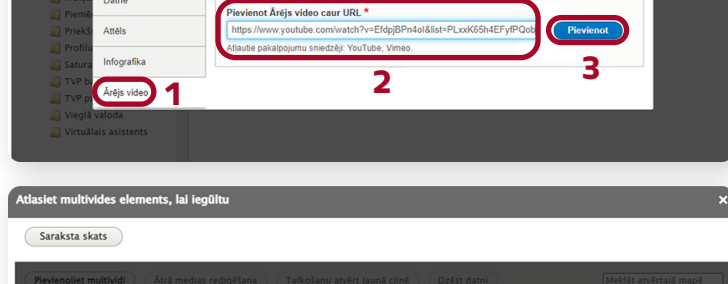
Piemē
Priekš
Profil
Satura
TVP b
TVP p
Vieglā valoda
Virtuālais asistents

Datne
Attēls
Infografika
Ārējs video

1

Pievienot Ārējs video caur URL *
https://www.youtube.com/watch?v=EfdpjBPn4ol&list=PLxxK65h4EFyfPQob
Atļautie pakalpojumu sniedzēji: YouTube, Vimeo.

Pievienot

2

3

Atlasiet multivides elements, lai iegūltu

×

Saraksta skats

Pievienojiet multividi
Ātrā medias rediģēšana
Tuškošanu atvērt jaunā cilnē
Dzēst datni
Meklēt atvērtajā mapē